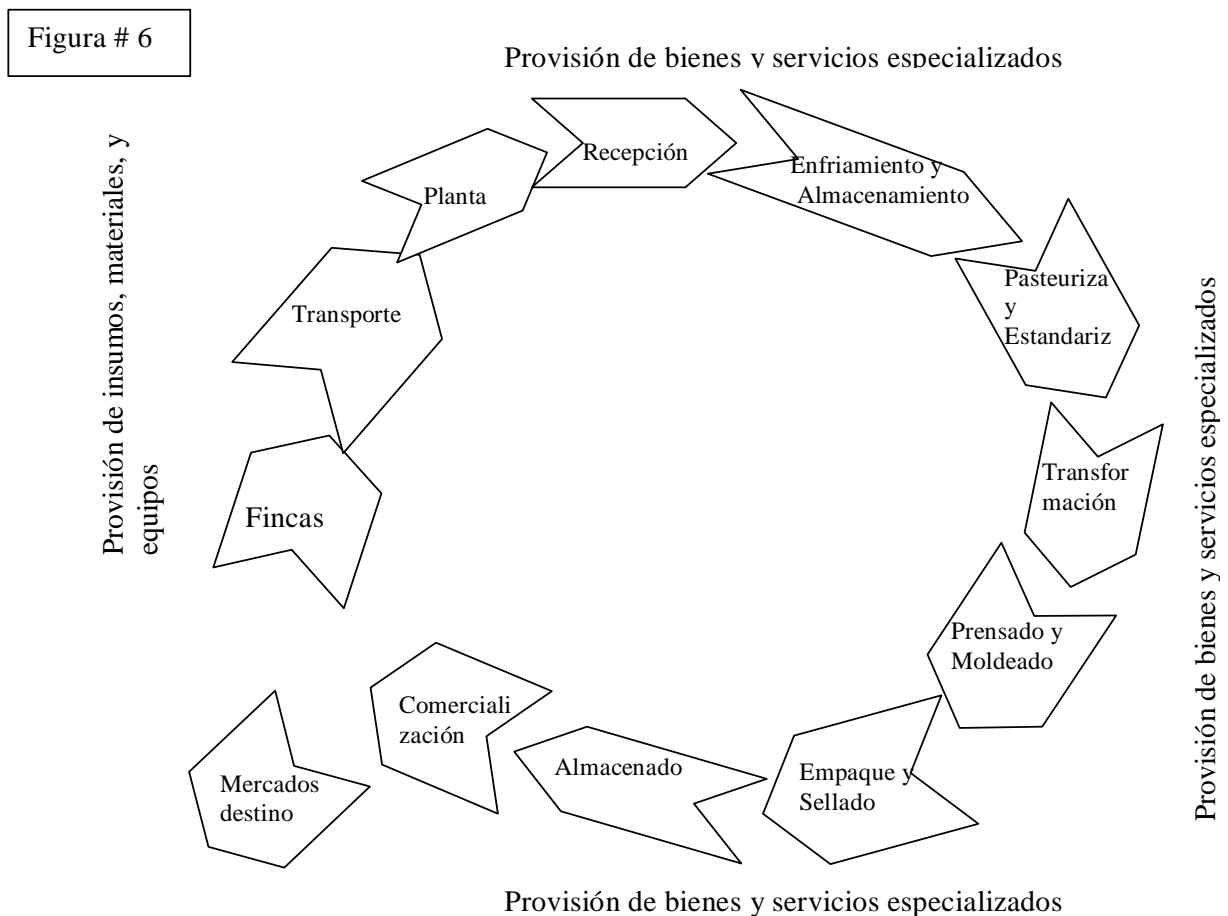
Figura # 6

Provisión de bienes y servicios especializados

Provisión de insumos, materiales, y equipos

Fincas

Transporte

Planta

Recepción

Enfriamiento y Almacenamiento

Pasteuriza y Estandariz

Transfor mación

Prensado y Moldeado

Empaque y Sellado

Almacenado

Comerciali zación

Mercados destino

Provisión de bienes y servicios especializados

Provisión de bienes y servicios especializados